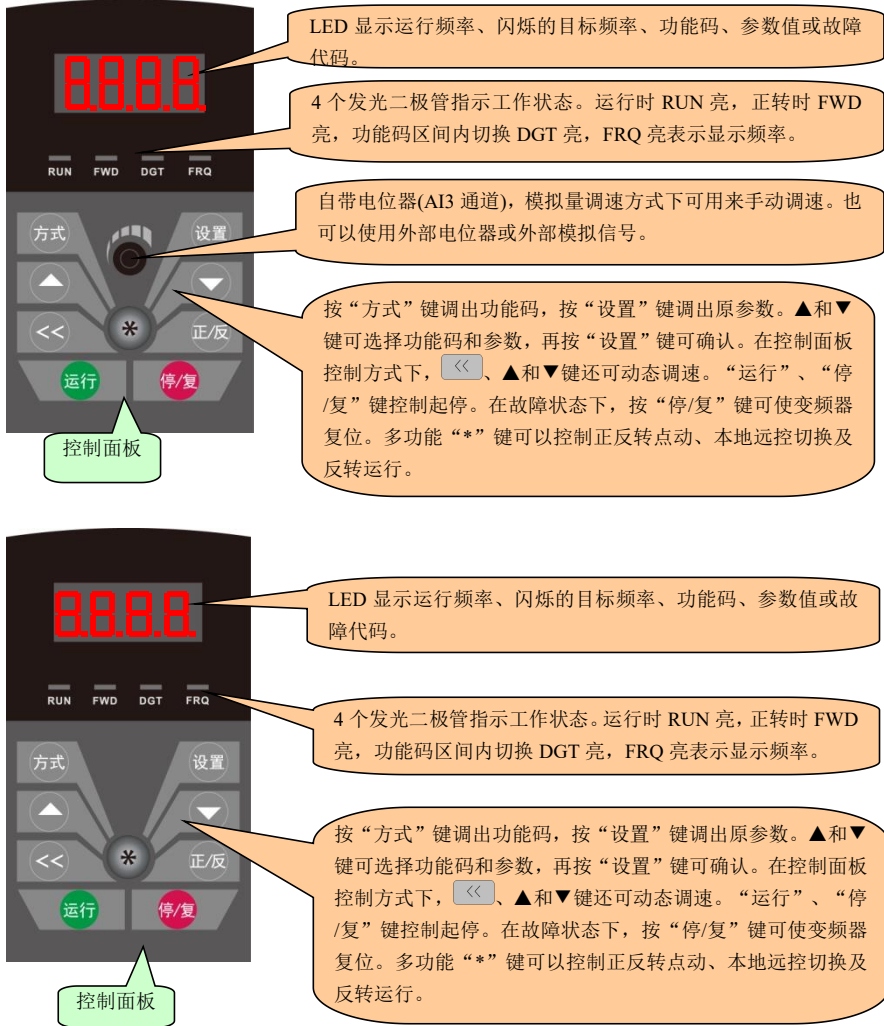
8.8.8.8.

LED 显示运行频率、闪烁的目标频率、功能码、参数值或故障代码。

RUN FWD DGT FRQ

4 个发光二极管指示工作状态。运行时 RUN 亮，正转时 FWD 亮，功能码区间内切换 DGT 亮，FRQ 亮表示显示频率。

方式 设置

自带电位器(AI3 通道)，模拟量调速方式下可用来手动调速。也可以使用外部电位器或外部模拟信号。

<< * 正/反

运行 停/复

按“方式”键调出功能码，按“设置”键调出原参数。▲和▼键可选择功能码和参数，再按“设置”键可确认。在控制面板控制方式下，<<、▲和▼键还可动态调速。“运行”、“停/复”键控制起停。在故障状态下，按“停/复”键可使变频器复位。多功能“*”键可以控制正反转点动、本地远控切换及反转运行。

控制面板

8.8.8.8.

LED 显示运行频率、闪烁的目标频率、功能码、参数值或故障代码。

RUN FWD DGT FRQ

4 个发光二极管指示工作状态。运行时 RUN 亮，正转时 FWD 亮，功能码区间内切换 DGT 亮，FRQ 亮表示显示频率。

方式 设置

<< * 正/反

运行 停/复

按“方式”键调出功能码，按“设置”键调出原参数。▲和▼键可选择功能码和参数，再按“设置”键可确认。在控制面板控制方式下，<<、▲和▼键还可动态调速。“运行”、“停/复”键控制起停。在故障状态下，按“停/复”键可使变频器复位。多功能“*”键可以控制正反转点动、本地远控切换及反转运行。

控制面板